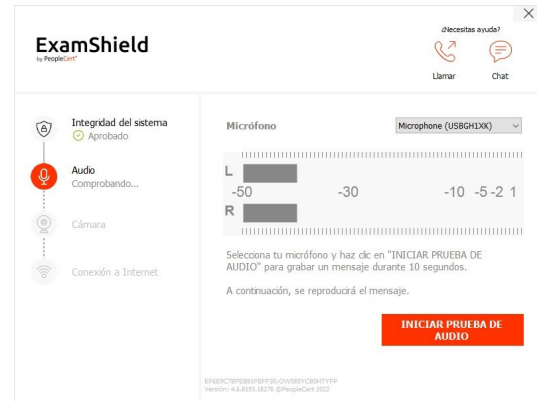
ExamShield
by PeopleCert

¿Necesitas ayuda?
Llamar
Chat

Integridad del sistema
Aprobado

Audio
Comprobando...

Cámara

Conexión a Internet

Micrófono
Microphone (USBGH1XK)

L
-50 -30 -10 -5 -2 1
R

Selecciona tu micrófono y haz clic en "INICIAR PRUEBA DE AUDIO" para grabar un mensaje durante 10 segundos.

A continuación, se reproducirá el mensaje.

INICIAR PRUEBA DE AUDIO

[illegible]
Versión: 4.6.8193.18278 ©PeopleCert 2022